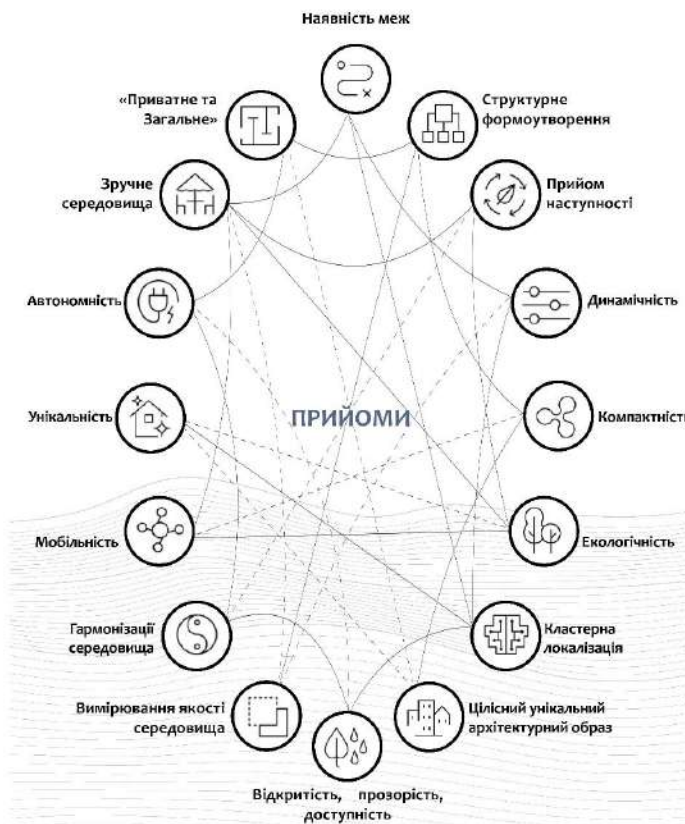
Наявність меж

«Приватне та Загальне»

Структурне формоутворення

Зручне середовища

Прийом наступності

Автономність

Динамічність

Унікальність

ПРИЙОМИ

Компактністі

Мобільність

Екологічність

Гармонізації середовища

Кластерна локалізація

Вимірювання якості середовища

Цілісний унікальний архітектурний образ

Відкритість, прозорість, доступність